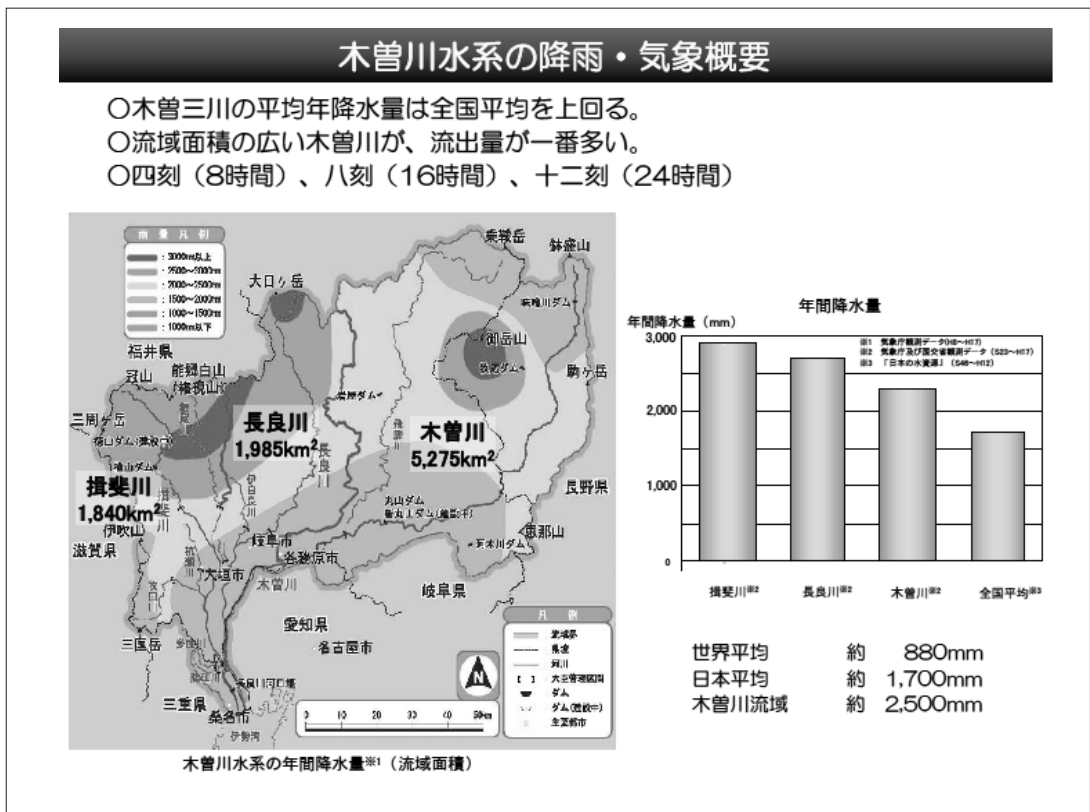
木曽川水系の降雨・気象概要

○木曽三川の平均年降水量は全国平均を上回る。
○流域面積の広い木曽川が、流出量が一番多い。
○四刻（8時間）、八刻（16時間）、十二刻（24時間）

雨量凡例
：3000mm以上
：2500～3000mm
：2000～2500mm
：1500～2000mm
：1000～1500mm
：1000mm以下

乗鞍岳
鉢盛山
大日ヶ岳
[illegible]ダム
御岳山
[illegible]ダム
駒ヶ岳
福井県
能郷白山
冠山
（権現山）
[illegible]ダム
三周ヶ岳
徳山ダム（建設中）
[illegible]ダム
長良川
$1,985km^2$
長良川
飛騨川
木曽川
$5,275km^2$
長野県
揖斐川
$1,840km^2$
（伊吹山）
丸山ダム
新丸山ダム（建設中）
恵那山
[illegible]ダム
滋賀県
揖斐川
岐阜市
各務原市
大垣市
木曽川
岐阜県
愛知県
三国岳
名古屋市
三重県
長良川河口堰
桑名市
伊勢湾

凡例
流域界
県境
河川
大臣管理区間
ダム
ダム（建設中）
主要都市

0 10 20 30 40 50km

木曽川水系の年間降水量※1（流域面積）

年間降水量
年間降水量（mm）
※1 気象庁観測データ（H8～H17）
※2 気象庁及び国交省観測データ（S23～H17）
※3 「日本の水資源」（S46～H12）
3,000
2,000
1,000
0
揖斐川※2
長良川※2
木曽川※2
全国平均※3

世界平均　約　880mm
日本平均　約　1,700mm
木曽川流域　約　2,500mm